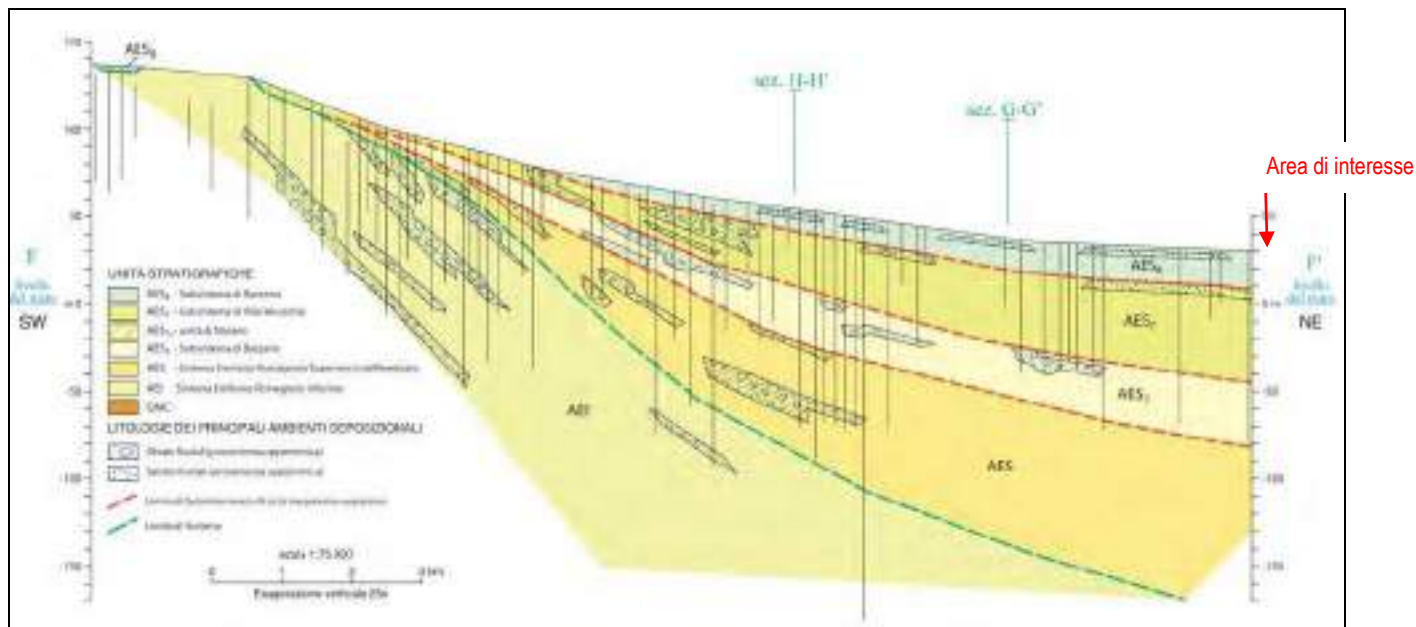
$AES_8$

sez. H-H'

sez. G-G'

Area di interesse

F
livello del mare
SW

F'
livello del mare
NE

$AES_8$

$AES_7$

$AES_3$

AEI

AES

UNITÀ STRATIGRAFICHE
$AES_8$ - Subsintema di Ravenna
$AES_7$ - Subsintema di Villa Verucchio
$AES_{7a}$ - unità di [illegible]
$AES_3$ - Subsintema di Bazzano
AES - Sintema Emiliano-Romagnolo Superiore indifferenziato
AEI - Sintema Emiliano-Romagnolo Inferiore
GAC

LITOLOGIE DEI PRINCIPALI AMBIENTI DEPOSIZIONALI
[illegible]
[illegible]
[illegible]
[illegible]

scala 1:75.000
0 1 2 3 km
Esagerazione verticale 25x

100
50
0
-50
-100
-150